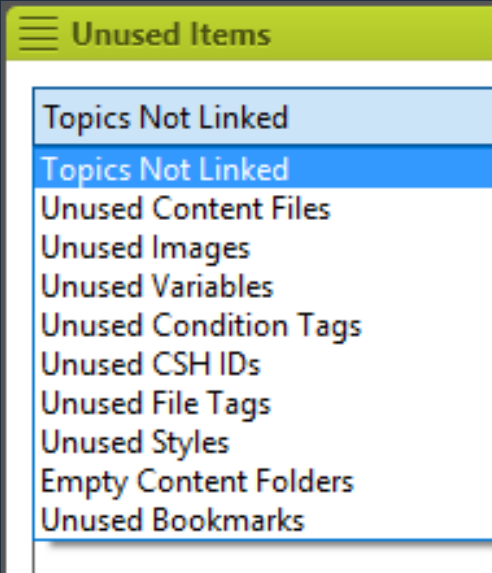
Unused Items

Topics Not Linked

Topics Not Linked
Unused Content Files
Unused Images
Unused Variables
Unused Condition Tags
Unused CSH IDs
Unused File Tags
Unused Styles
Empty Content Folders
Unused Bookmarks